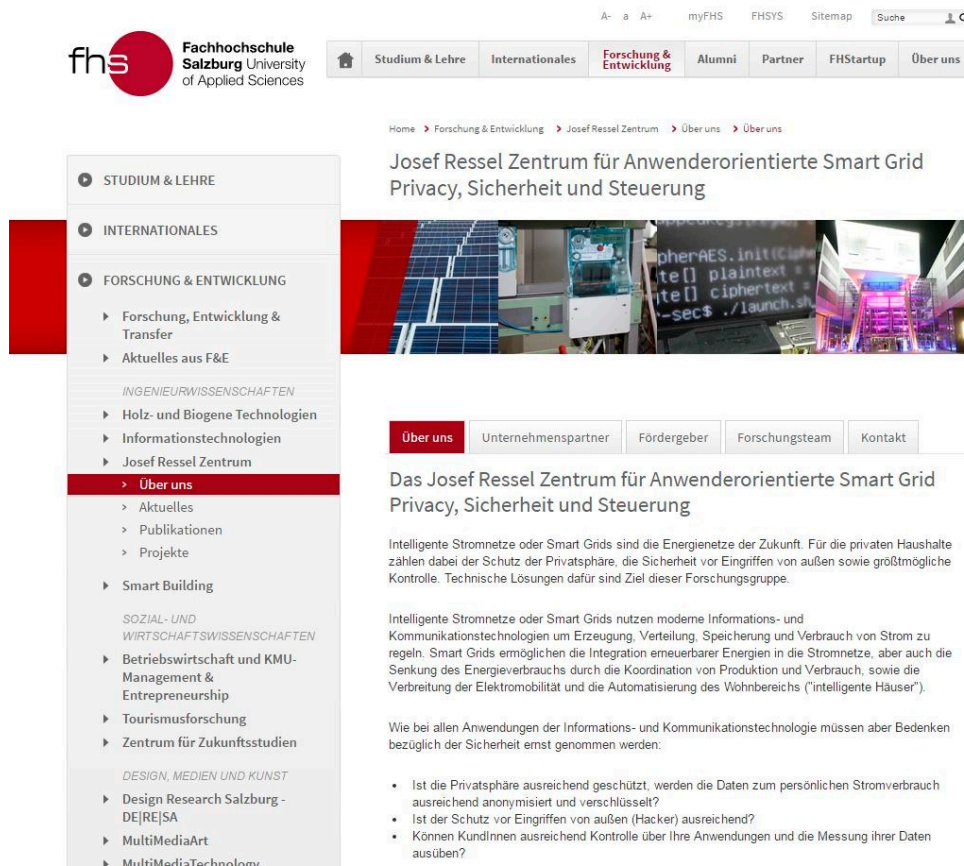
A- a A+ myFHS FHSYS Sitemap Suche

fhs Fachhochschule Salzburg University of Applied Sciences

Studium & Lehre | Internationales | Forschung & Entwicklung | Alumni | Partner | FHStartup | Über uns

Home > Forschung & Entwicklung > Josef Ressel Zentrum > Über uns > Über uns

Josef Ressel Zentrum für Anwenderorientierte Smart Grid Privacy, Sicherheit und Steuerung

STUDIUM & LEHRE

INTERNATIONALES

FORSCHUNG & ENTWICKLUNG

Forschung, Entwicklung & Transfer

Aktuelles aus F&E

INGENIEURWISSENSCHAFTEN

Holz- und Biogene Technologien

Informationstechnologien

Josef Ressel Zentrum

Über uns

Aktuelles

Publikationen

Projekte

Smart Building

SOZIAL- UND WIRTSCHAFTSWISSENSCHAFTEN

Betriebswirtschaft und KMU-Management & Entrepreneurship

Tourismusforschung

Zentrum für Zukunftsstudien

DESIGN, MEDIEN UND KUNST

Design Research Salzburg - DE|RE|SA

MultiMediaArt

MultiMediaTechnology

pherAES.init(Ciphe
te[] plaintext =
te[] ciphertext =
-sec$ ./launch.sh

Über uns | Unternehmenspartner | Fördergeber | Forschungsteam | Kontakt

Das Josef Ressel Zentrum für Anwenderorientierte Smart Grid Privacy, Sicherheit und Steuerung

Intelligente Stromnetze oder Smart Grids sind die Energienetze der Zukunft. Für die privaten Haushalte zählen dabei der Schutz der Privatsphäre, die Sicherheit vor Eingriffen von außen sowie größtmögliche Kontrolle. Technische Lösungen dafür sind Ziel dieser Forschungsgruppe.

Intelligente Stromnetze oder Smart Grids nutzen moderne Informations- und Kommunikationstechnologien um Erzeugung, Verteilung, Speicherung und Verbrauch von Strom zu regeln. Smart Grids ermöglichen die Integration erneuerbarer Energien in die Stromnetze, aber auch die Senkung des Energieverbrauchs durch die Koordination von Produktion und Verbrauch, sowie die Verbreitung der Elektromobilität und die Automatisierung des Wohnbereichs ("intelligente Häuser").

Wie bei allen Anwendungen der Informations- und Kommunikationstechnologie müssen aber Bedenken bezüglich der Sicherheit ernst genommen werden:

• Ist die Privatsphäre ausreichend geschützt, werden die Daten zum persönlichen Stromverbrauch ausreichend anonymisiert und verschlüsselt?
• Ist der Schutz vor Eingriffen von außen (Hacker) ausreichend?
• Können KundInnen ausreichend Kontrolle über Ihre Anwendungen und die Messung ihrer Daten ausüben?